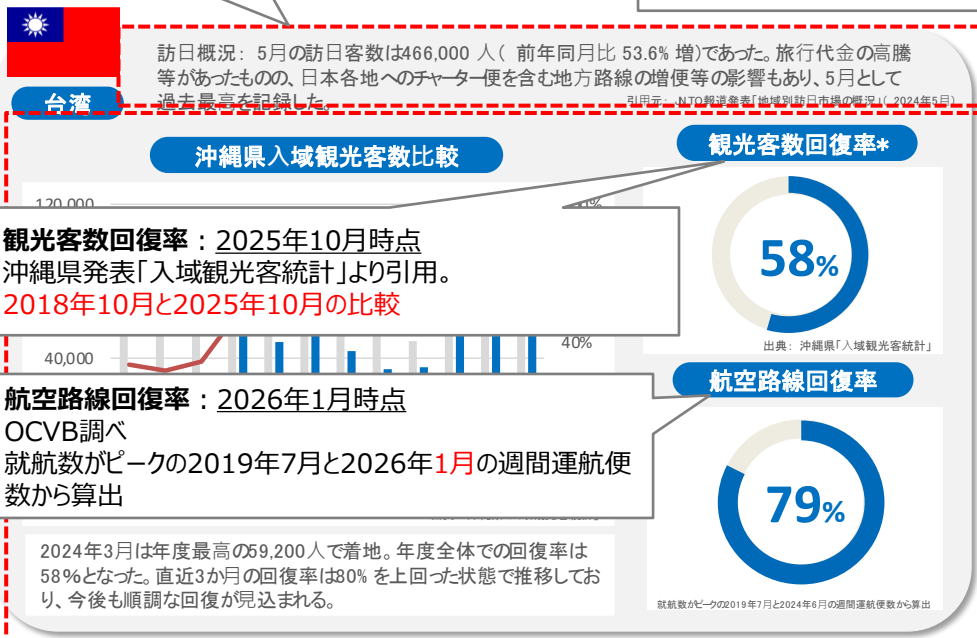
訪日概況：5月の訪日客数は466,000人（前年同月比 53.6% 増）であった。旅行代金の高騰等があったものの、日本各地へのチャーター便を含む地方路線の増便等の影響もあり、5月として過去最高を記録した。

引用元：JNTO報道発表「地域別訪日市場の概況」（2024年5月）

台湾

沖縄県入域観光客数比較

120,000

40,000

40%

観光客数回復率：2025年10月時点
沖縄県発表「入域観光客統計」より引用。
2018年10月と2025年10月の比較

航空路線回復率：2026年1月時点
OCVB調べ
就航数がピークの2019年7月と2026年1月の週間運航便数から算出

2024年3月は年度最高の59,200人で着地。年度全体での回復率は58%となった。直近3か月の回復率は80% を上回った状態で推移しており、今後も順調な回復が見込まれる。

観光客数回復率*

58%

出典：沖縄県「入域観光客統計」

航空路線回復率

79%

就航数がピークの2019年7月と2024年6月の週間運航便数から算出